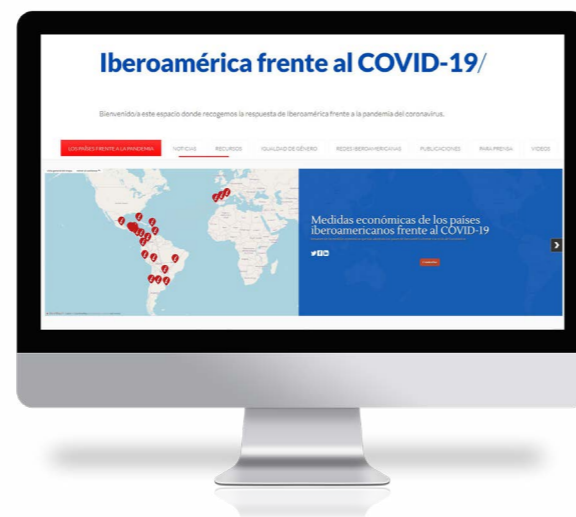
Iberoamérica frente al COVID-19/

Bienvenido/a este espacio donde recogemos la respuesta de Iberoamérica frente a la pandemia del coronavirus.

LOS PAÍSES FRENTE A LA PANDEMIA NOTICIAS RECURSOS IGUALDAD DE GÉNERO REDES IBEROAMERICANAS PUBLICACIONES PARA PRENSA VIDEOS

Medidas económicas de los países iberoamericanos frente al COVID-19

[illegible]

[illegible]